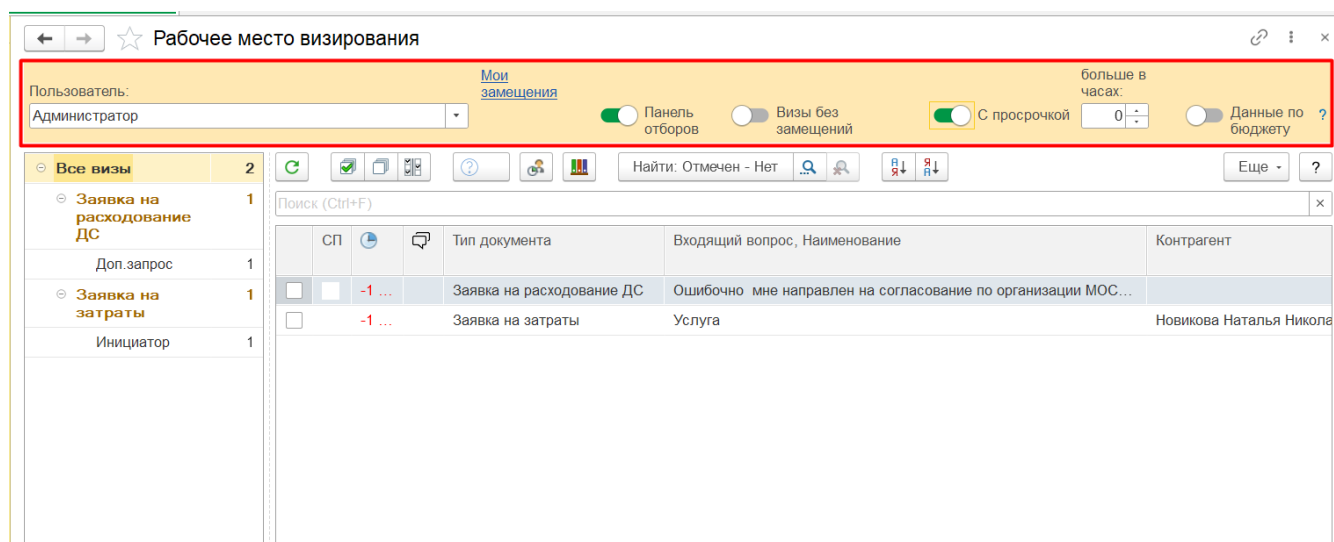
Рабочее место визирования

Пользователь:
Администратор
Мои замещения
Панель отборов
Визы без замещений
С просрочкой
больше в часах:
0
Данные по бюджету
?

| Все визы | 2 |
|---|---|
| Заявка на расходование ДС | 1 |
| Доп.запрос | 1 |
| Заявка на затраты | 1 |
| Инициатор | 1 |

Найти: Отмечен - Нет
Еще
?

Поиск (Ctrl+F)

| | СП | | | Тип документа | Входящий вопрос, Наименование | Контрагент |
|---|---|---|---|---|---|---|
| | | -1 ... | | Заявка на расходование ДС | Ошибочно мне направлен на согласование по организации МОС... | |
| | | -1 ... | | Заявка на затраты | Услуга | Новикова Наталья Никола |